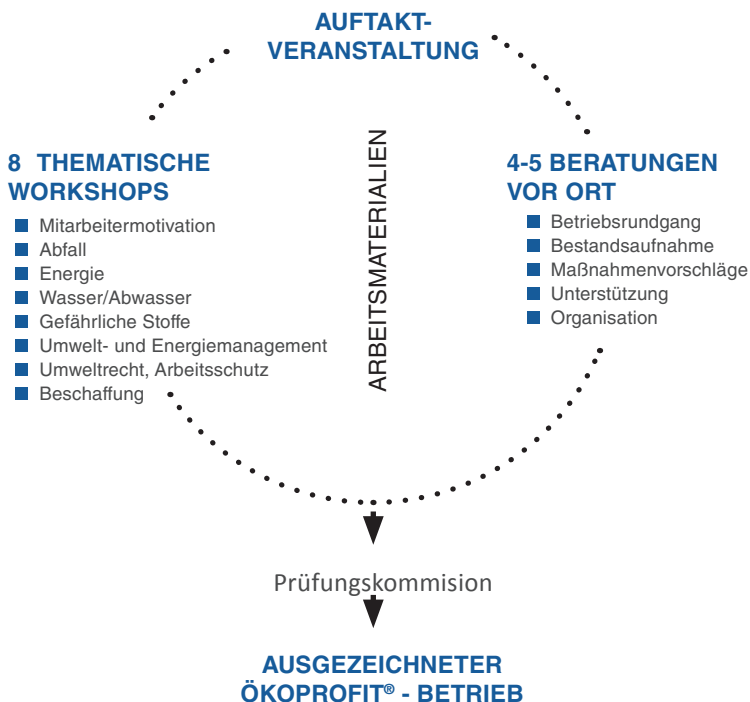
AUFTAKT-
VERANSTALTUNG

8 THEMATISCHE WORKSHOPS

- Mitarbeitermotivation
- Abfall
- Energie
- Wasser/Abwasser
- Gefährliche Stoffe
- Umwelt- und Energiemanagement
- Umweltrecht, Arbeitsschutz
- Beschaffung

ARBEITSMATERIALIEN

4-5 BERATUNGEN VOR ORT

- Betriebsrundgang
- Bestandsaufnahme
- Maßnahmenvorschläge
- Unterstützung
- Organisation

Prüfungskommision

AUSGEZEICHNETER
ÖKOPROFIT® - BETRIEB